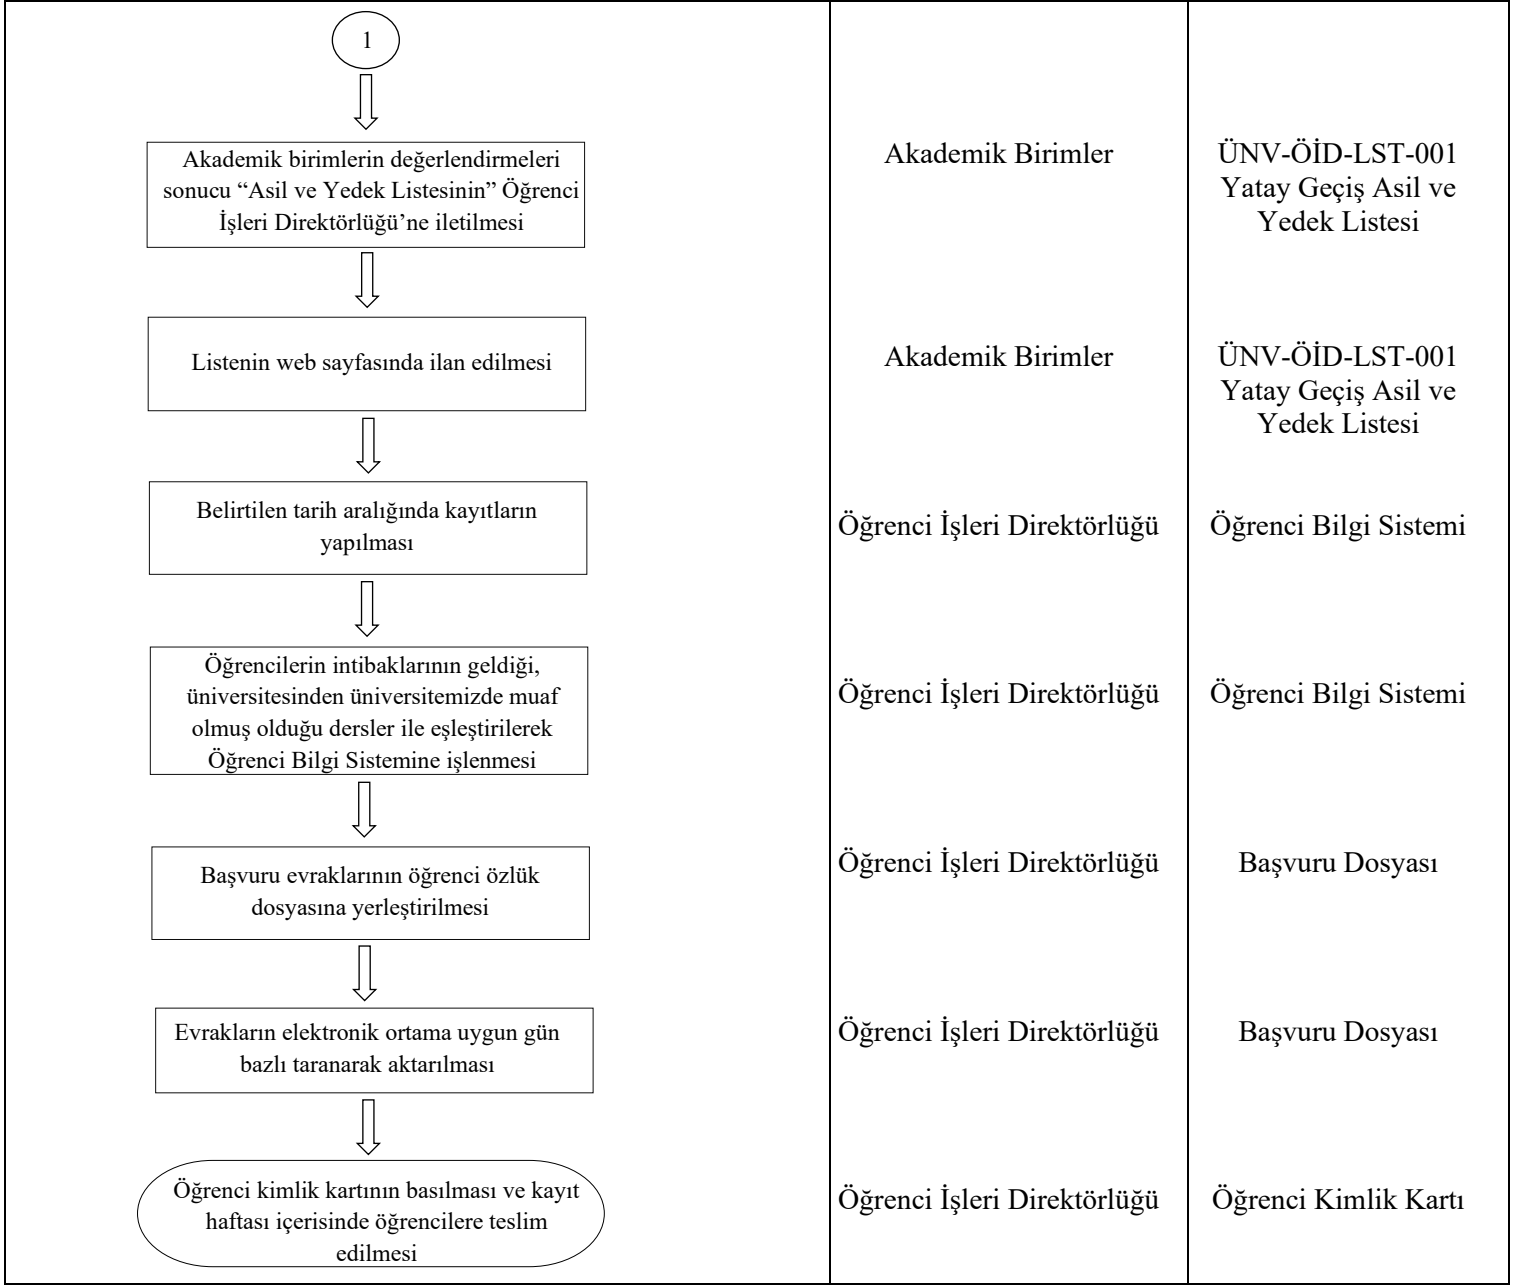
| | | |
|---|---|---|
| 1<br><br>Akademik birimlerin değerlendirmeleri sonucu “Asil ve Yedek Listesinin” Öğrenci İşleri Direktörlüğü’ne iletilmesi | Akademik Birimler | ÜNV-ÖİD-LST-001 Yatay Geçiş Asil ve Yedek Listesi |
| Listenin web sayfasında ilan edilmesi | Akademik Birimler | ÜNV-ÖİD-LST-001 Yatay Geçiş Asil ve Yedek Listesi |
| Belirtilen tarih aralığında kayıtların yapılması | Öğrenci İşleri Direktörlüğü | Öğrenci Bilgi Sistemi |
| Öğrencilerin intibaklarının geldiği, üniversitesinden üniversitemizde muaf olmuş olduğu dersler ile eşleştirilerek Öğrenci Bilgi Sistemine işlenmesi | Öğrenci İşleri Direktörlüğü | Öğrenci Bilgi Sistemi |
| Başvuru evraklarının öğrenci özlük dosyasına yerleştirilmesi | Öğrenci İşleri Direktörlüğü | Başvuru Dosyası |
| Evrakların elektronik ortama uygun gün bazlı taranarak aktarılması | Öğrenci İşleri Direktörlüğü | Başvuru Dosyası |
| Öğrenci kimlik kartının basılması ve kayıt haftası içerisinde öğrencilere teslim edilmesi | Öğrenci İşleri Direktörlüğü | Öğrenci Kimlik Kartı |